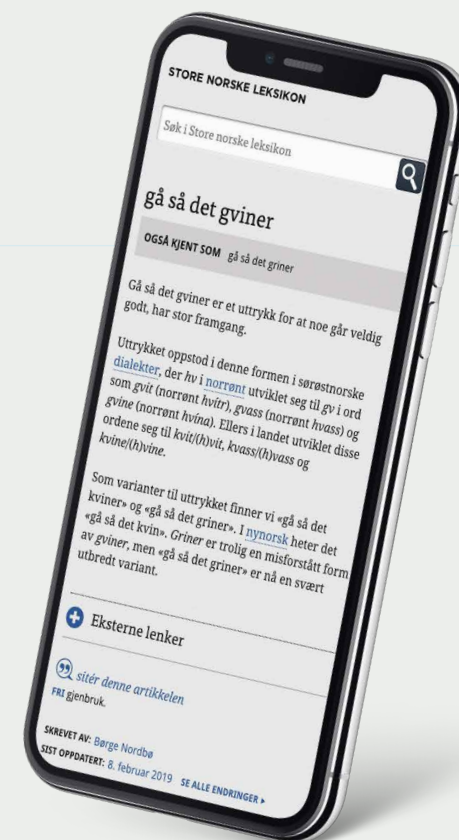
STORE NORSKE LEKSIKON

Søk i Store norske leksikon

gå så det gviner

OGSÅ KJENT SOM gå så det griner

Gå så det gviner er et uttrykk for at noe går veldig godt, har stor framgang.

Uttrykket oppstod i denne formen i sørøstnorske dialekter, der *hv* i norrønt utviklet seg til *gv* i ord som *gvit* (norrønt *hvítr*), *gvass* (norrønt *hvass*) og *gvine* (norrønt *hvína*). Ellers i landet utviklet disse ordene seg til *kvit/(h)vit, kvass/(h)vass* og *kvine/(h)vine.*

Som varianter til uttrykket finner vi «gå så det kviner» og «gå så det griner». I nynorsk heter det «gå så det kvin». *Griner* er trolig en misforstått form av *gviner*, men «gå så det griner» er nå en svært utbredt variant.

Eksterne lenker

sitér denne artikkelen

FRI gjenbruk.

SKREVET AV: Børge Nordbø

SIST OPPDATERT: 8. februar 2019 SE ALLE ENDRINGER ›